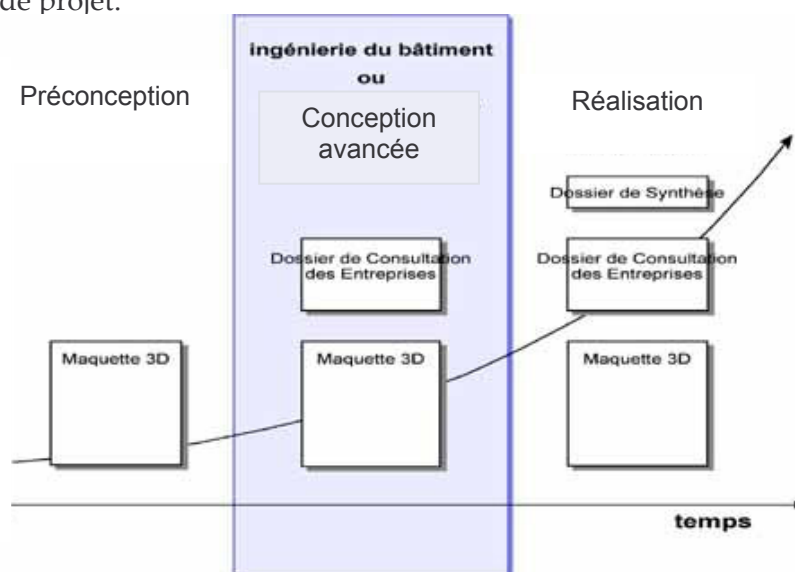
de projet.

ingénierie du bâtiment
ou

Préconception

Conception avancée

Réalisation

Dossier de Synthèse

Dossier de Consultation des Entreprises

Dossier de Consultation des Entreprises

Maquette 3D

Maquette 3D

Maquette 3D

temps